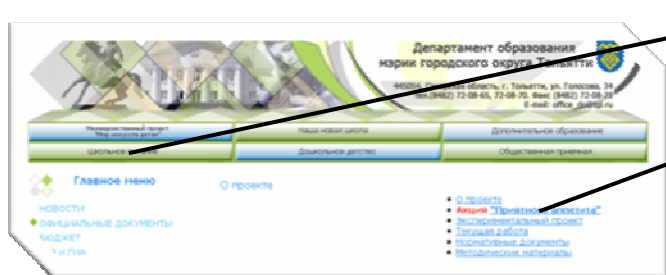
Департамент образования мэрии городского округа Тольятти

445011, Самарская область, г. Тольятти, ул. Голосова, 34
тел.(8482) 72-08-65, 72-08-70, Факс (8482) 72-08-70
E-mail: office_do@tgl.ru

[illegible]

Наша новая школа

Дополнительное образование

Школьное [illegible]

Дошкольное детство

Общественная приемная

Главное меню

НОВОСТИ

ОФИЦИАЛЬНЫЕ ДОКУМЕНТЫ

БЮДЖЕТ

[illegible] и ГИА

О проекте

О проекте
Акция "Приятного аппетита"
Экспериментальный проект
Текущая работа
Нормативные документы
Методические материалы